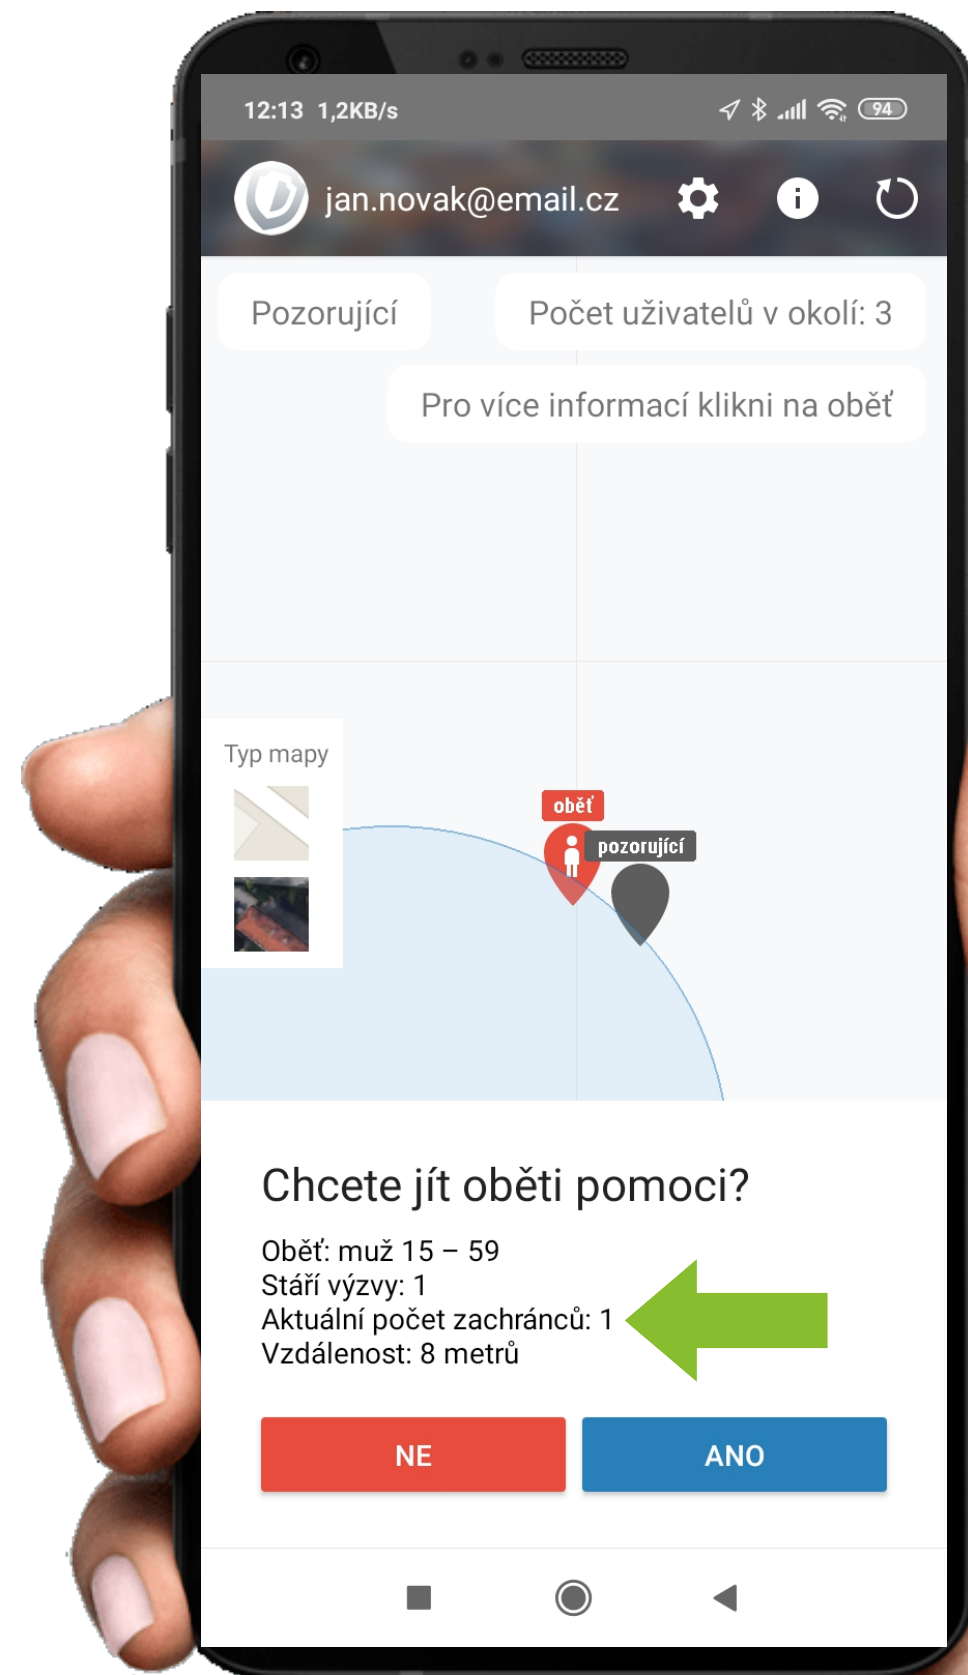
12:13 1,2KB/s

94

jan.novak@email.cz

Pozorující

Počet uživatelů v okolí: 3

Pro více informací klikni na oběť

Typ mapy

oběť

pozorující

Chcete jít oběti pomoci?

Oběť: muž 15 – 59
Stáří výzvy: 1
Aktuální počet zachránců: 1
Vzdálenost: 8 metrů

NE

ANO